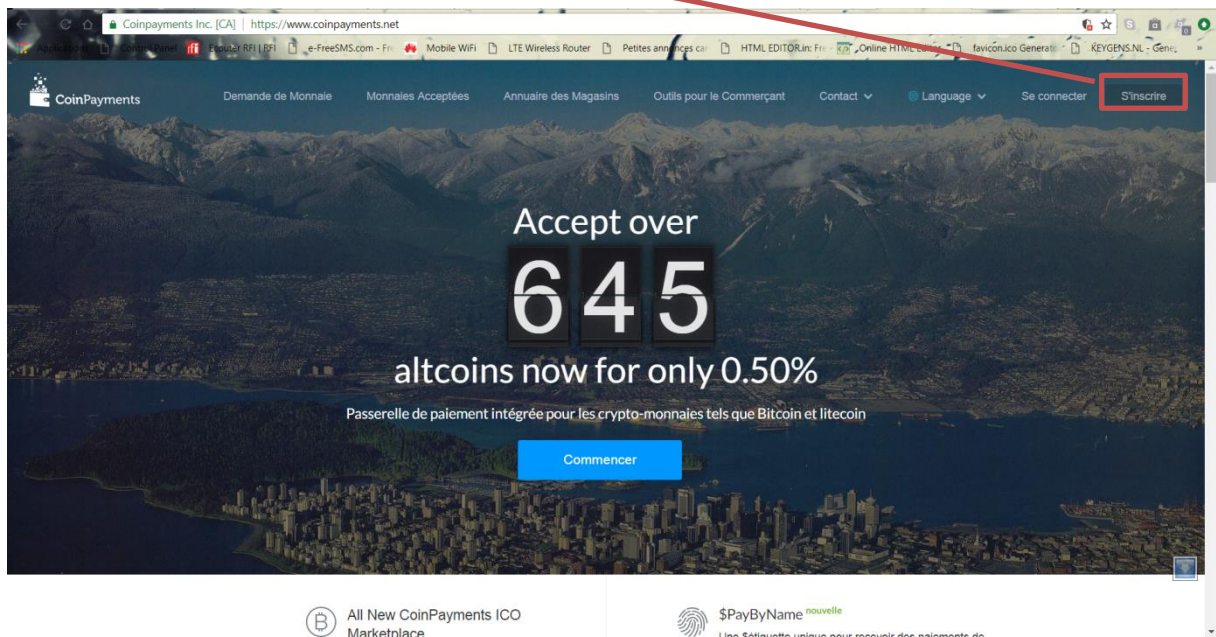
Coinpayments Inc. [CA] | https://www.coinpayments.net

Applications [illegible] Panel Ecouter RFI | RFI e-FreeSMS.com - Fr Mobile WiFi LTE Wireless Router Petites annonces ca HTML EDITOR.in: Fre Online HTML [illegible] favicon.ico Generat KEYGENS.NL - Gene

CoinPayments Demande de Monnaie Monnaies Acceptées Annuaire des Magasins Outils pour le Commerçant Contact Language Se connecter S'inscrire

Accept over

645

altcoins now for only 0.50%

Passerelle de paiement intégrée pour les crypto-monnaies tels que Bitcoin et litecoin

Commencer

All New CoinPayments ICO Marketplace

$PayByName nouvelle

Une $étiquette unique pour recevoir des paiements de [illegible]